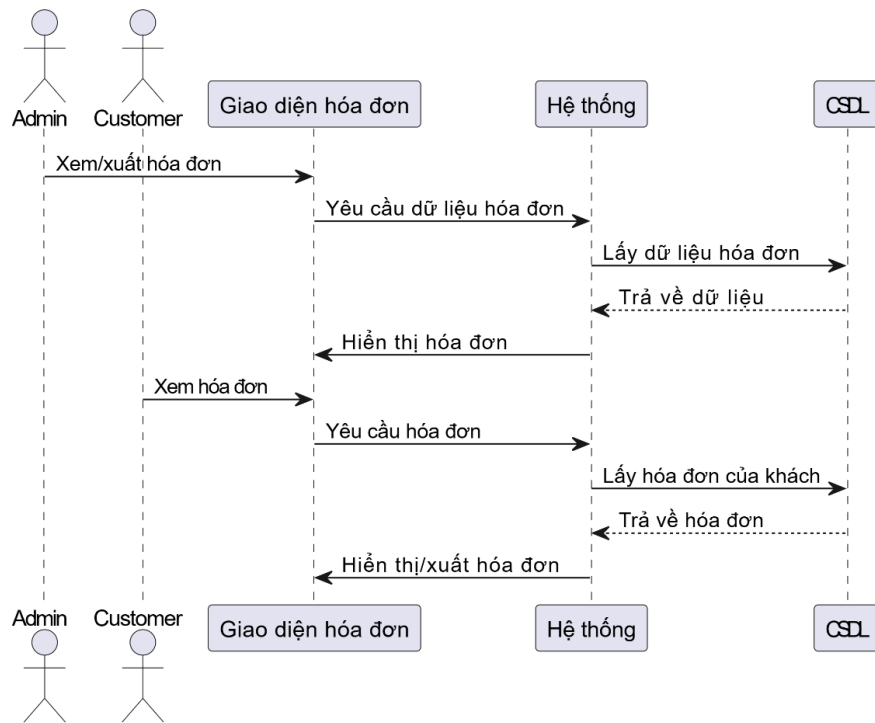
Admin
Customer
Giao diện hóa đơn
Hệ thống
CSDL

Xem/xuất hóa đơn
Yêu cầu dữ liệu hóa đơn
Lấy dữ liệu hóa đơn
Trả về dữ liệu
Hiển thị hóa đơn
Xem hóa đơn
Yêu cầu hóa đơn
Lấy hóa đơn của khách
Trả về hóa đơn
Hiển thị/xuất hóa đơn

Admin
Customer
Giao diện hóa đơn
Hệ thống
CSDL